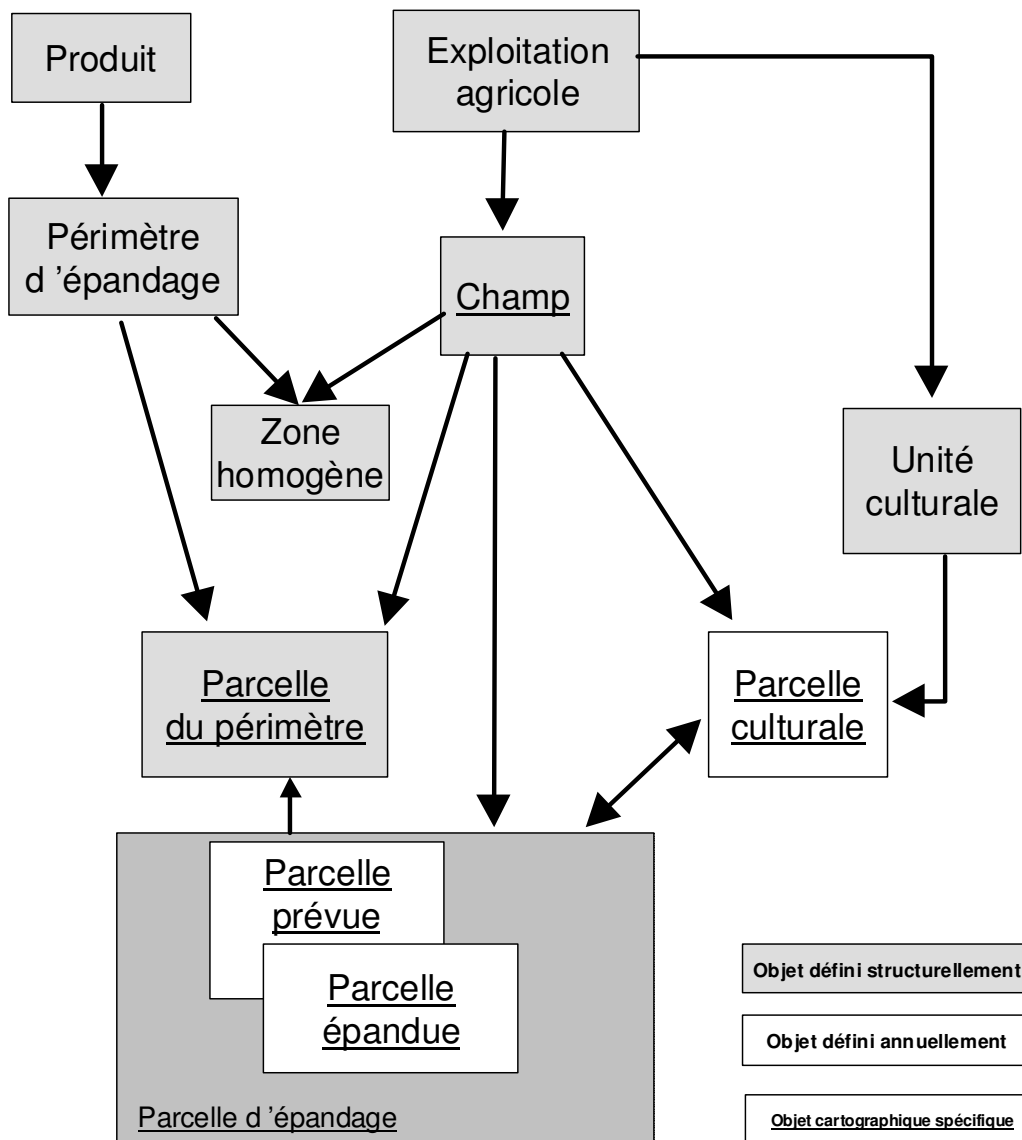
Produit

Exploitation agricole

Périmètre d 'épandage

Champ

Zone homogène

Unité culturale

Parcelle du périmètre

Parcelle culturale

Parcelle prévue

Parcelle épandue

Parcelle d 'épandage

Objet défini structurellement

Objet défini annuellement

Objet cartographique spécifique